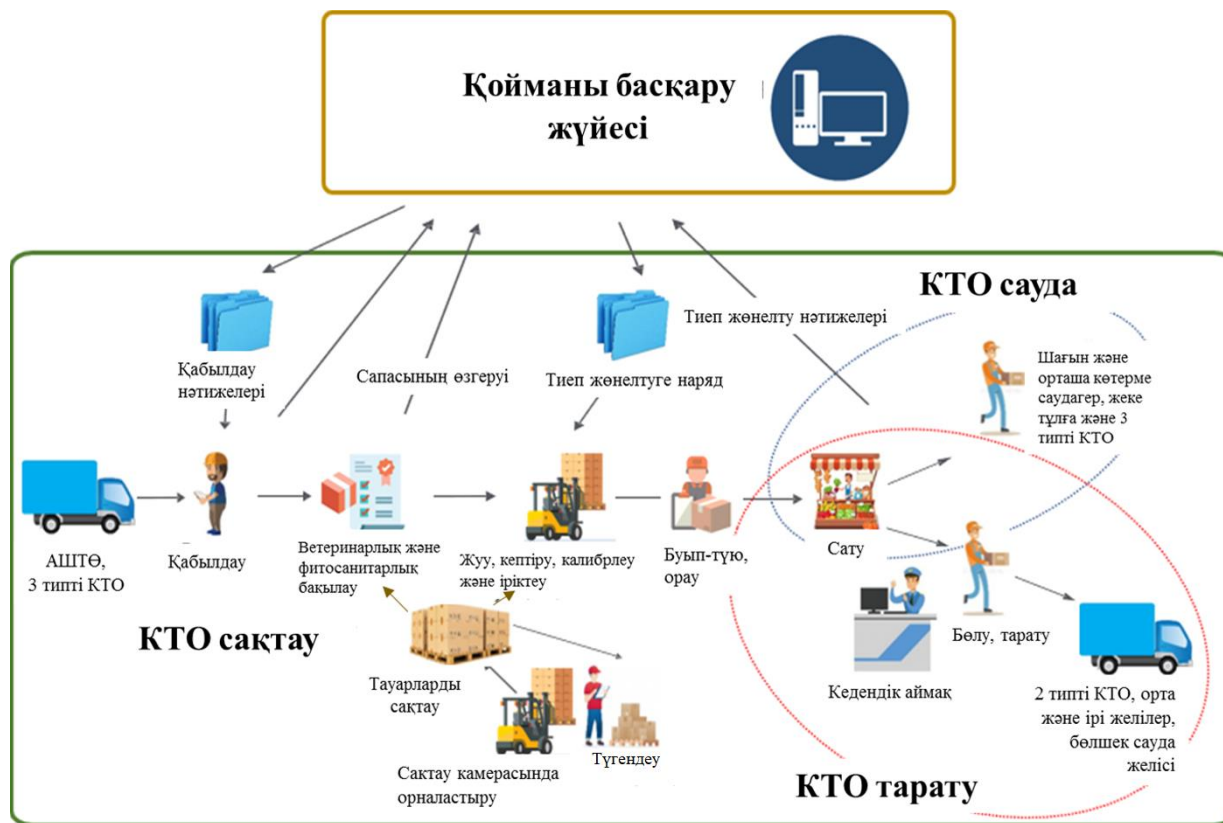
Қойманы басқару жүйесі

КТО сауда

Қабылдау нәтижелері

Сапасының өзгеруі

Тиеп жөнелтуге наряд

Тиеп жөнелту нәтижелері

Шағын және орташа көтерме саудагер, жеке тұлға және 3 типті КТО

АШТӨ, 3 типті КТО

Қабылдау

Ветеринарлық және фитосанитарлық бақылау

Жуу, кептіру, калибрлеу және іріктеу

Буып-түю, орау

Сату

КТО сақтау

Тауарларды сақтау

Кедендік аймақ

Бөлу, тарату

2 типті КТО, орта және ірі желілер, бөлшек сауда желісі

Сақтау камерасында орналастыру

Түгендеу

КТО тарату